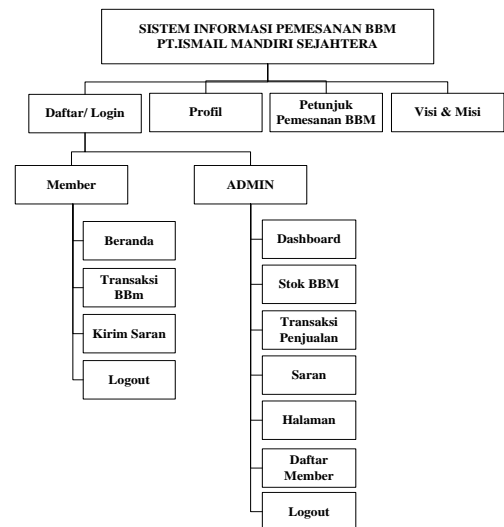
SISTEM INFORMASI PEMESANAN BBM
PT.ISMAIL MANDIRI SEJAHTERA

Daftar/ Login

Profil

Petunjuk Pemesanan BBM

Visi & Misi

Member

ADMIN

Beranda

Transaksi BBm

Kirim Saran

Logout

Dashboard

Stok BBM

Transaksi Penjualan

Saran

Halaman

Daftar Member

Logout